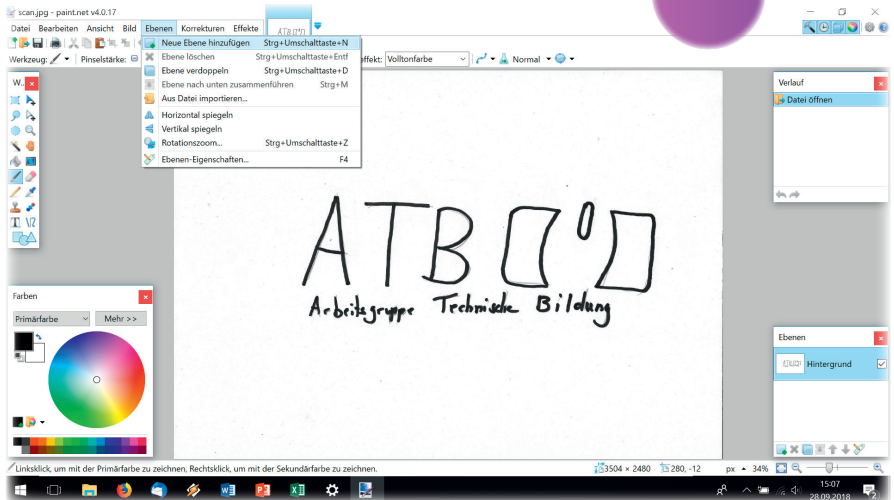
scan.jpg - paint.net v4.0.17

Datei Bearbeiten Ansicht Bild Ebenen Korrekturen Effekte

Werkzeug: Pinselstärke:

Neue Ebene hinzufügen Strg+Umschalttaste+N
Ebene löschen Strg+Umschalttaste+Entf
Ebene verdoppeln Strg+Umschalttaste+D
Ebene nach unten zusammenführen Strg+M
Aus Datei importieren...
Horizontal spiegeln
Vertikal spiegeln
Rotationszoom... Strg+Umschalttaste+Z
Ebenen-Eigenschaften... F4

Effekt: Volltonfarbe Normal

W...

Verlauf
Datei öffnen

ATB

Arbeitsgruppe Technische Bildung

Farben
Primärfarbe Mehr >>

Ebenen
Hintergrund

Linksklick, um mit der Primärfarbe zu zeichnen, Rechtsklick, um mit der Sekundärfarbe zu zeichnen.

3504 × 2480 280, -12 px 34%

15:07
28.09.2018